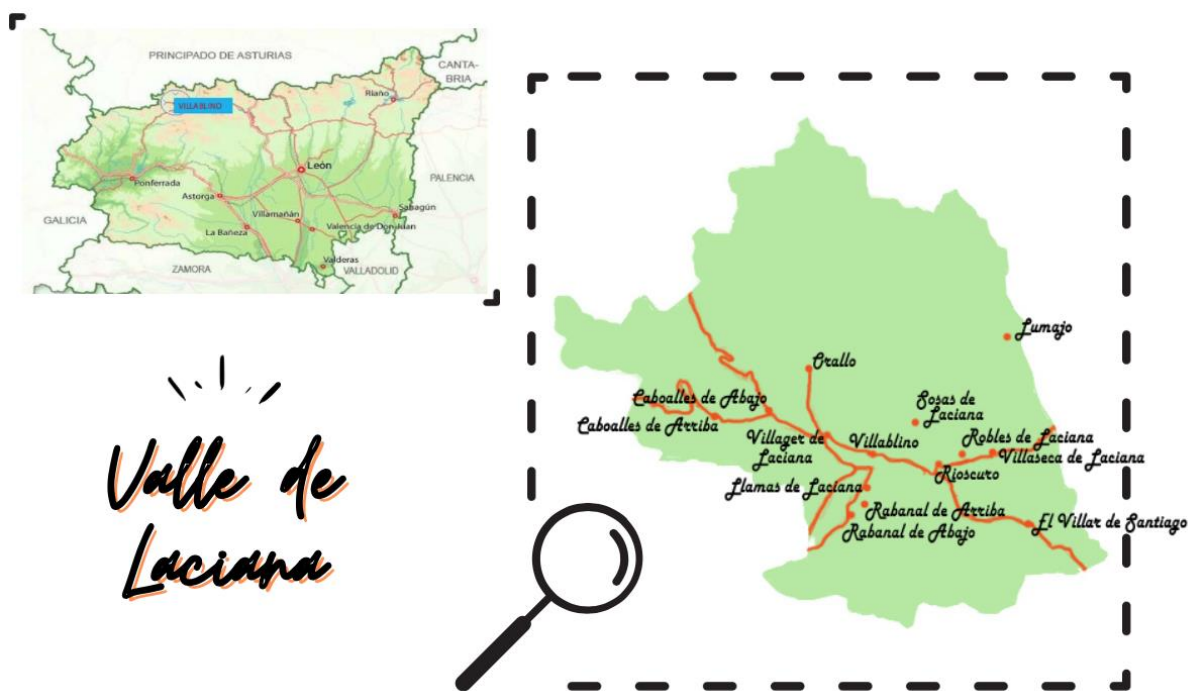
PRINCIPADO DE ASTURIAS
CANTABRIA
VILLABLINO
Riaño
León
PALENCIA
Ponferrada
Astorga
Sahagún
GALICIA
Villamañán
La Bañeza
Valencia de Don Juan
ZAMORA
Valderas
VALLADOLID

Valle de Laciana

Lumajo
Orallo
Caboalles de Abajo
Sosas de Laciana
Caboalles de Arriba
Villager de Laciana
Villablino
Robles de Laciana
Villaseca de Laciana
Rioscuro
Llamas de Laciana
Rabanal de Arriba
El Villar de Santiago
Rabanal de Abajo